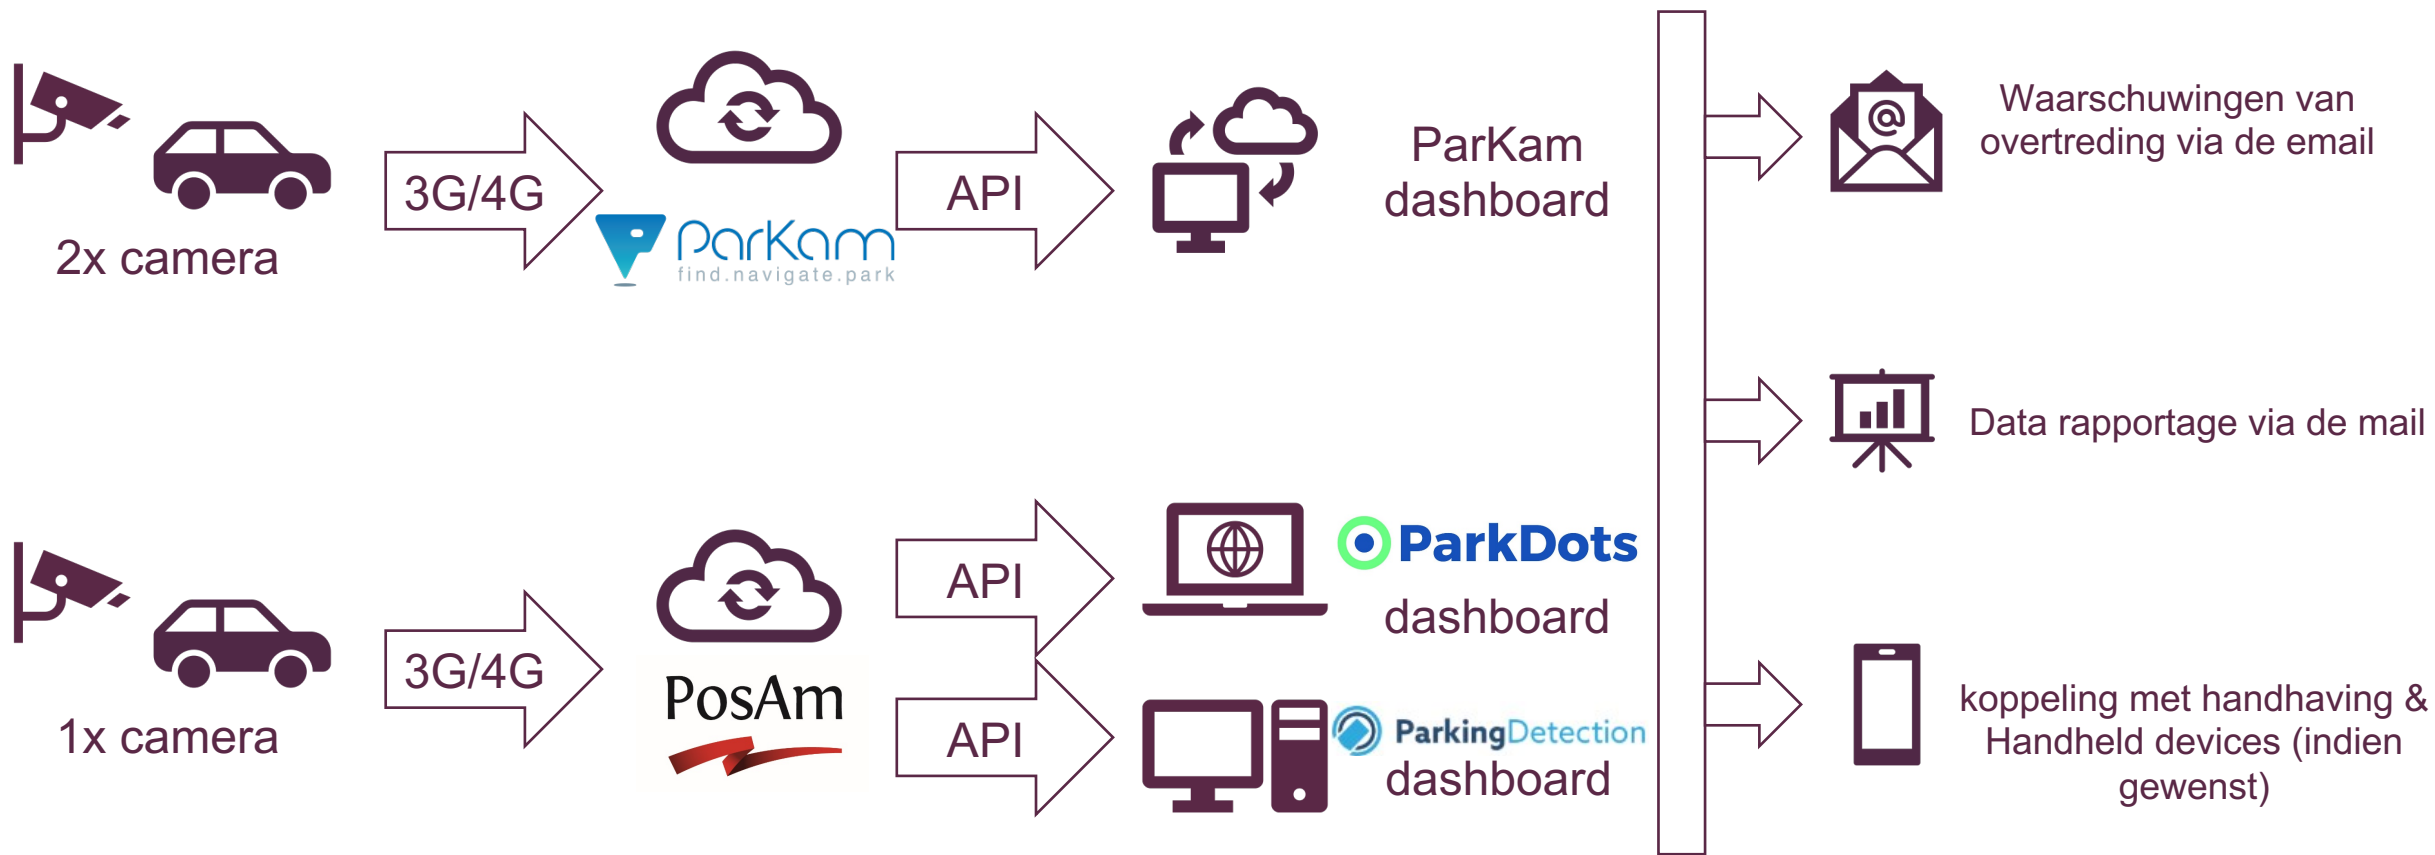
2x camera

3G/4G

ParKam
find.navigate.park

API

ParKam dashboard

Waarschuwingen van overtreding via de email

Data rapportage via de mail

1x camera

3G/4G

PosAm

API

ParkDots

dashboard

API

ParkingDetection

dashboard

koppeling met handhaving & Handheld devices (indien gewenst)